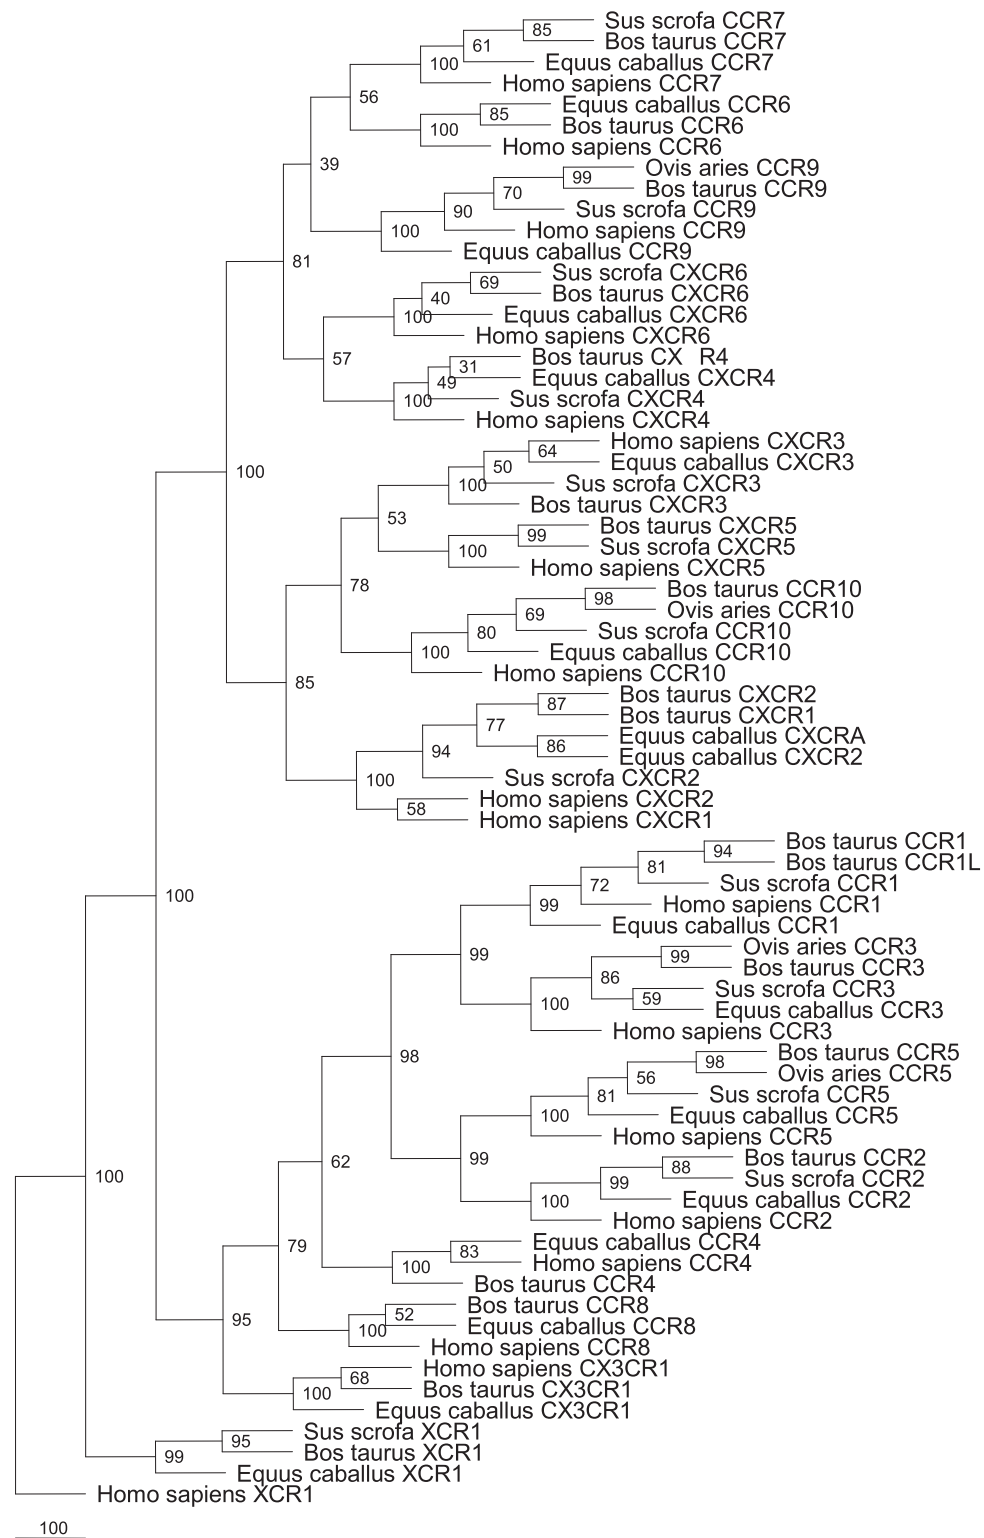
85
Sus scrofa CCR7
61
Bos taurus CCR7
100
Equus caballus CCR7
Homo sapiens CCR7
56
85
Equus caballus CCR6
100
Bos taurus CCR6
Homo sapiens CCR6
39
99
Ovis aries CCR9
70
Bos taurus CCR9
90
Sus scrofa CCR9
100
Homo sapiens CCR9
Equus caballus CCR9
81
69
Sus scrofa CXCR6
40
Bos taurus CXCR6
100
Equus caballus CXCR6
Homo sapiens CXCR6
57
31
Bos taurus CX R4
49
Equus caballus CXCR4
100
Sus scrofa CXCR4
Homo sapiens CXCR4
100
64
Homo sapiens CXCR3
50
Equus caballus CXCR3
100
Sus scrofa CXCR3
Bos taurus CXCR3
53
99
Bos taurus CXCR5
100
Sus scrofa CXCR5
Homo sapiens CXCR5
78
98
Bos taurus CCR10
69
Ovis aries CCR10
80
Sus scrofa CCR10
100
Equus caballus CCR10
Homo sapiens CCR10
85
87
Bos taurus CXCR2
77
Bos taurus CXCR1
86
Equus caballus CXCRA
94
Equus caballus CXCR2
100
Sus scrofa CXCR2
58
Homo sapiens CXCR2
Homo sapiens CXCR1
100
94
Bos taurus CCR1
81
Bos taurus CCR1L
72
Sus scrofa CCR1
99
Homo sapiens CCR1
Equus caballus CCR1
99
99
Ovis aries CCR3
86
Bos taurus CCR3
59
Sus scrofa CCR3
100
Equus caballus CCR3
Homo sapiens CCR3
98
98
Bos taurus CCR5
56
Ovis aries CCR5
81
Sus scrofa CCR5
100
Equus caballus CCR5
Homo sapiens CCR5
99
88
Bos taurus CCR2
99
Sus scrofa CCR2
100
Equus caballus CCR2
Homo sapiens CCR2
62
100
79
83
Equus caballus CCR4
100
Homo sapiens CCR4
Bos taurus CCR4
95
52
Bos taurus CCR8
100
Equus caballus CCR8
Homo sapiens CCR8
68
Homo sapiens CX3CR1
100
Bos taurus CX3CR1
Equus caballus CX3CR1
95
Sus scrofa XCR1
99
Bos taurus XCR1
Equus caballus XCR1
Homo sapiens XCR1
100